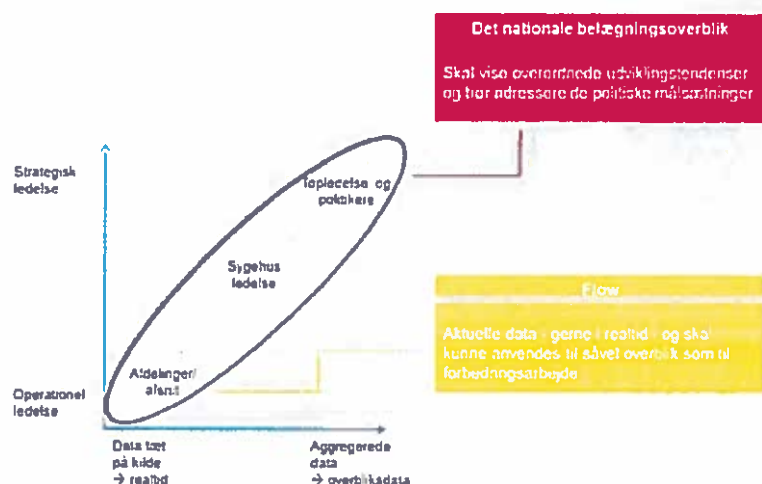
Det nationale belægningsoverblik

Skal vise overordnede udviklingstendenser og bør adressere de politiske målsætninger

Strategisk ledelse

Operationel ledelse

Topledelse og politikere

Sygehus ledelse

Afdelinger/ afsnit

Flow

Aktuelle data - gerne i realtid - og skal kunne anvendes til såvel overblik som til forbedringsarbejde

Data tæt på kilde → realtid

Aggregerede data → overbliksdata